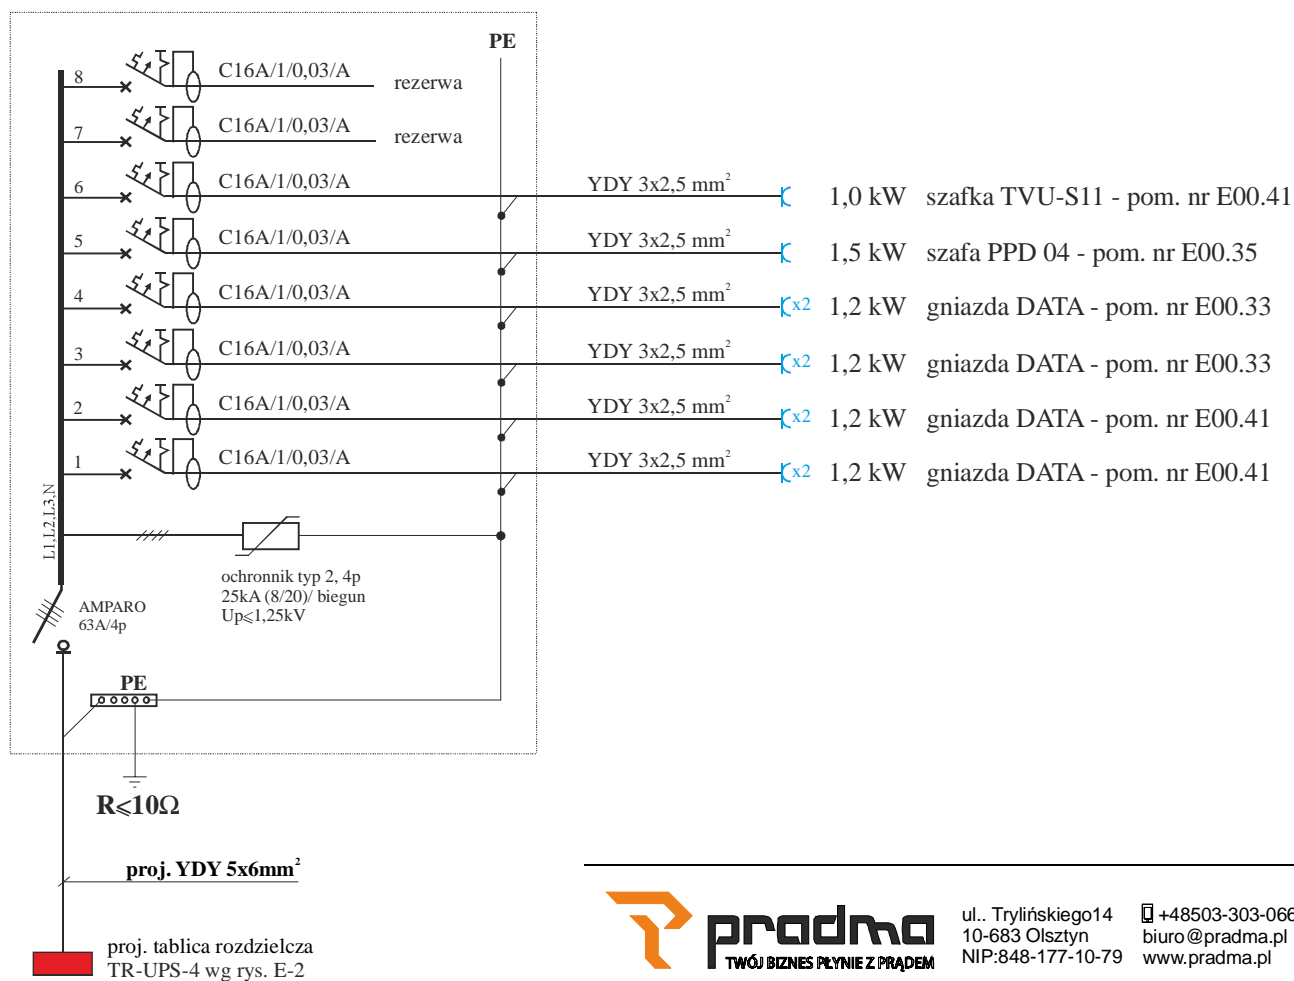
PE

8 C16A/1/0,03/A rezerwa

7 C16A/1/0,03/A rezerwa

6 C16A/1/0,03/A YDY 3x2,5 mm$^2$ 1,0 kW szafka TVU-S11 - pom. nr E00.41

5 C16A/1/0,03/A YDY 3x2,5 mm$^2$ 1,5 kW szafa PPD 04 - pom. nr E00.35

4 C16A/1/0,03/A YDY 3x2,5 mm$^2$ x2 1,2 kW gniazda DATA - pom. nr E00.33

3 C16A/1/0,03/A YDY 3x2,5 mm$^2$ x2 1,2 kW gniazda DATA - pom. nr E00.33

2 C16A/1/0,03/A YDY 3x2,5 mm$^2$ x2 1,2 kW gniazda DATA - pom. nr E00.41

1 C16A/1/0,03/A YDY 3x2,5 mm$^2$ x2 1,2 kW gniazda DATA - pom. nr E00.41

L1,L2,L3,N

ochronnik typ 2, 4p
25kA (8/20)/ biegun
Up$\leqslant$1,25kV

AMPARO
63A/4p

PE

R$\leqslant$10$\Omega$

proj. YDY 5x6mm$^2$

proj. tablica rozdzielcza
TR-UPS-4 wg rys. E-2

pradma
TWÓJ BIZNES PŁYNIE Z PRĄDEM

ul.. Tylińskiego14
10-683 Olsztyn
NIP:848-177-10-79

+48503-303-06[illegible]
biuro@pradma.pl
www.pradma.pl